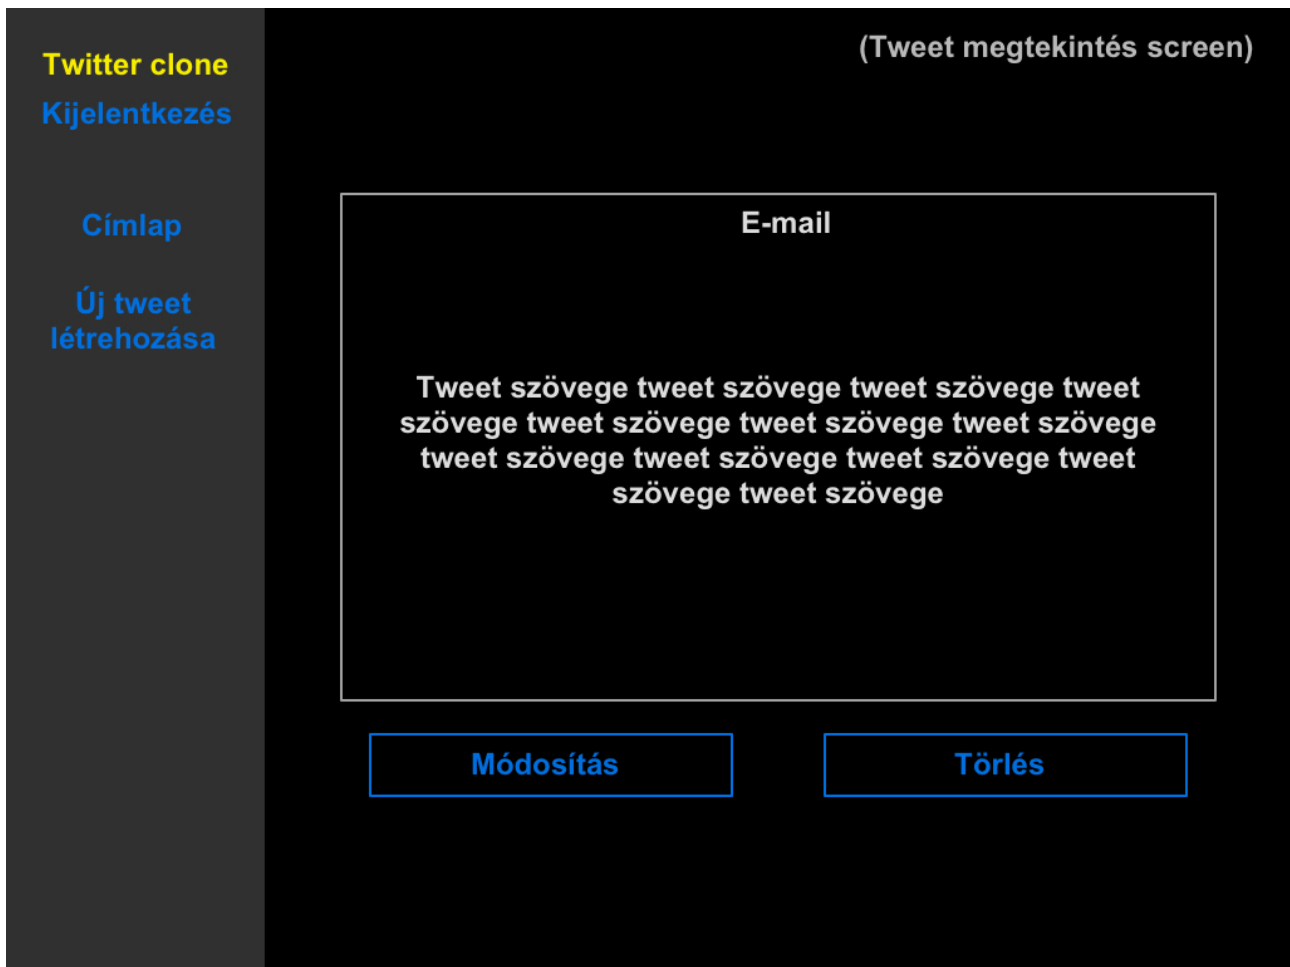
Twitter clone
Kijelentkezés

Címlap

Új tweet létrehozása

(Tweet megtekintés screen)

E-mail

Tweet szövege tweet szövege tweet szövege tweet szövege tweet szövege tweet szövege tweet szövege tweet szövege tweet szövege tweet szövege tweet szövege tweet szövege

Módosítás

Törlés